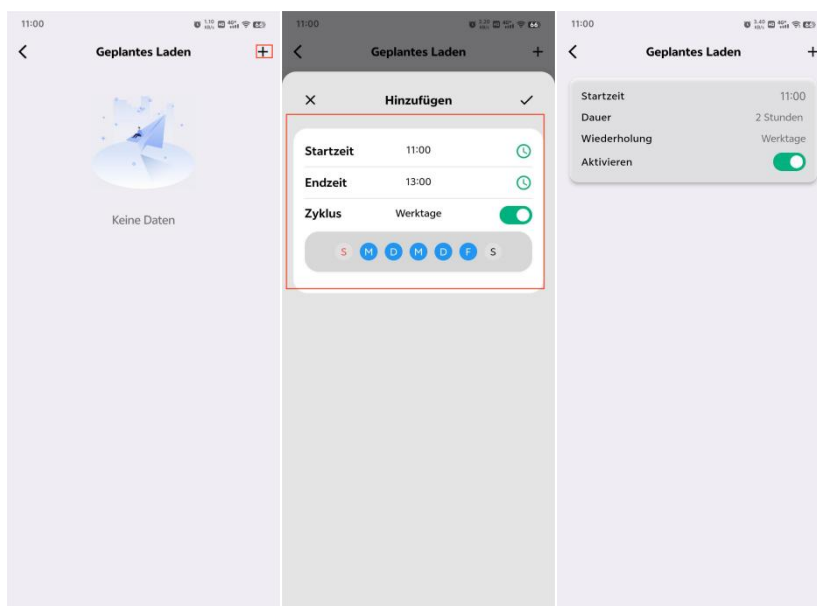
11:00

Geplantes Laden

Keine Daten

11:00

Geplantes Laden

Hinzufügen

Startzeit 11:00

Endzeit 13:00

Zyklus Werktage

S M D M D F S

11:00

Geplantes Laden

Startzeit 11:00

Dauer 2 Stunden

Wiederholung Werktage

Aktivieren